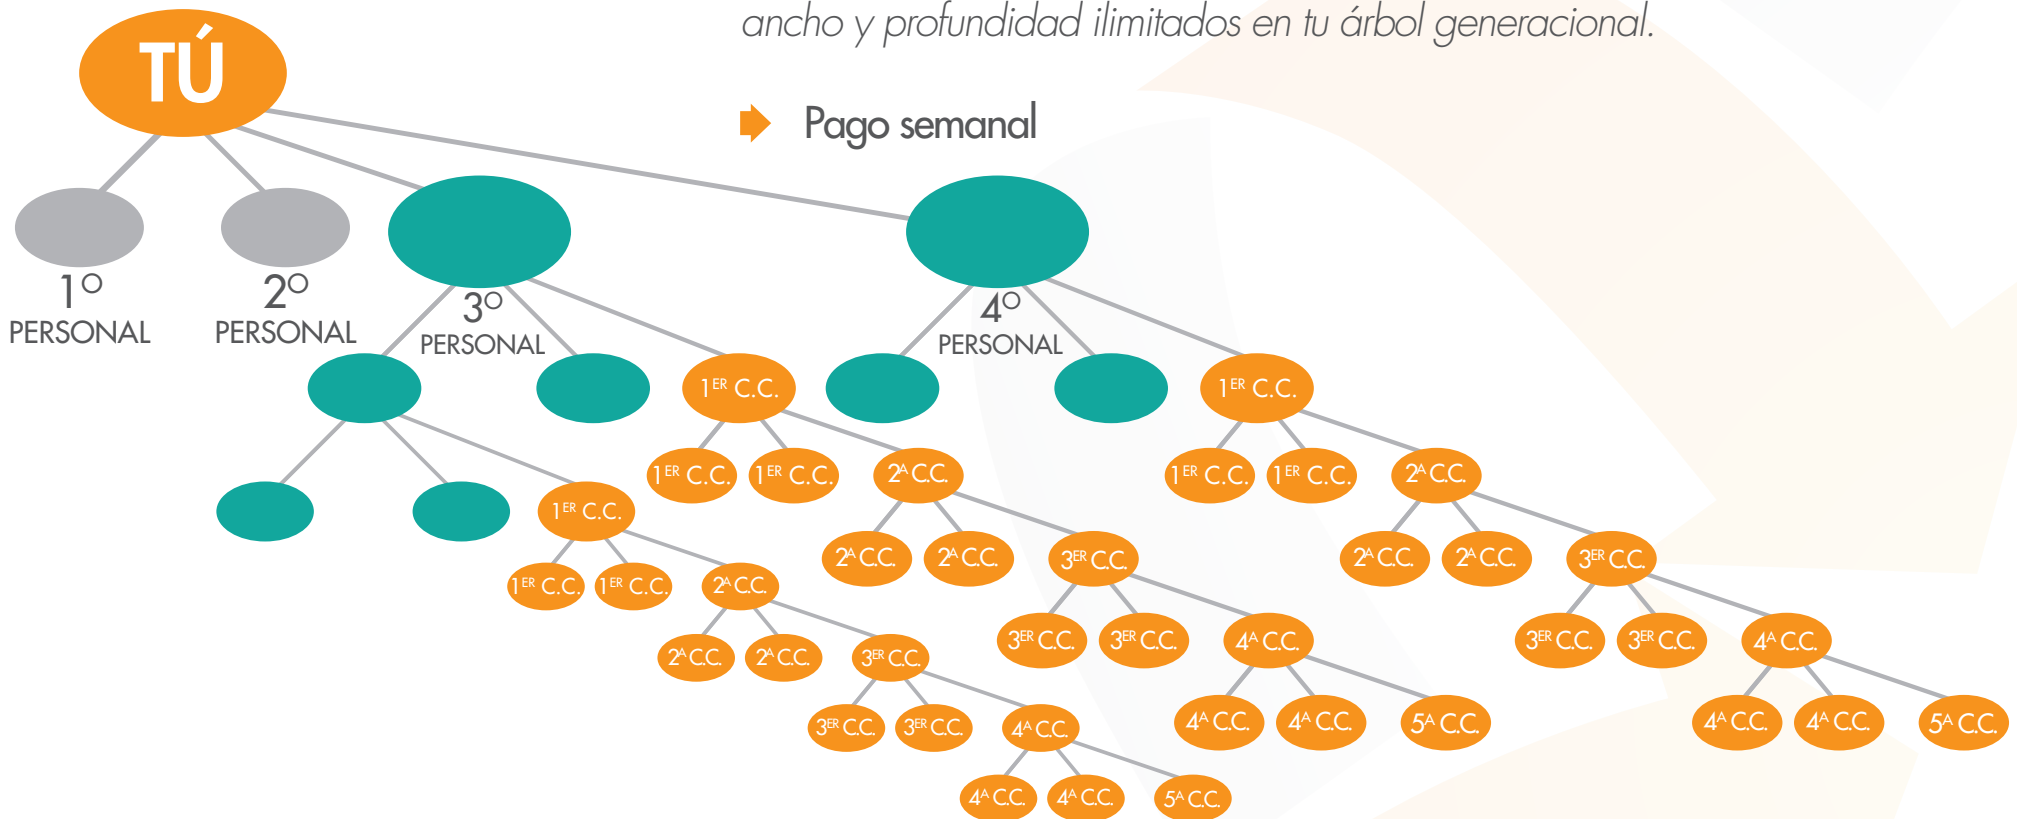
ancho y profundidad ilimitados en tu árbol generacional.

TÚ

Pago semanal

1º PERSONAL

2º PERSONAL

3º PERSONAL

4º PERSONAL

1ER C.C.

1ER C.C.

1ER C.C. 1ER C.C. 2A C.C.

1ER C.C. 1ER C.C. 2A C.C.

1ER C.C.

2A C.C. 2A C.C. 3ER C.C.

2A C.C. 2A C.C. 3ER C.C.

1ER C.C. 1ER C.C. 2A C.C.

3ER C.C. 3ER C.C. 4A C.C.

3ER C.C. 3ER C.C. 4A C.C.

2A C.C. 2A C.C. 3ER C.C.

4A C.C. 4A C.C. 5A C.C.

4A C.C. 4A C.C. 5A C.C.

3ER C.C. 3ER C.C. 4A C.C.

4A C.C. 4A C.C. 5A C.C.